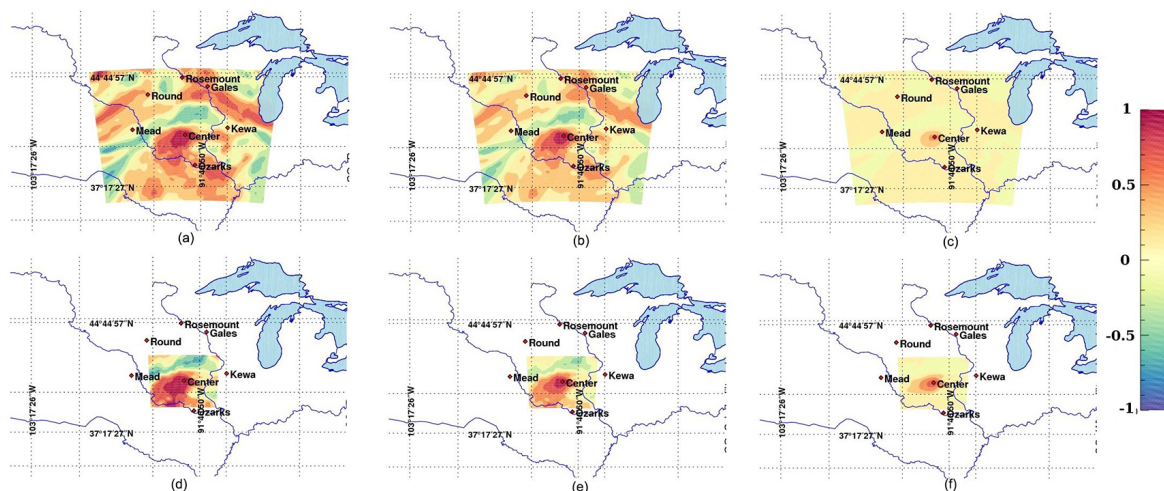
44°44'57"N
Rosemount
Gales
Round
Mead
Center
Kewa
103°17'26"W
91°40'50"W
Ozarks
37°17'27"N
(a)

44°44'57"N
Rosemount
Gales
Round
Mead
Center
Kewa
103°17'26"W
91°40'50"W
Ozarks
37°17'27"N
(b)

44°44'57"N
Rosemount
Gales
Round
Mead
Center
Kewa
103°17'26"W
91°40'50"W
Ozarks
37°17'27"N
(c)

1
0.5
0
-0.5
-1

44°44'57"N
Rosemount
Gales
Round
Mead
Center
Kewa
103°17'26"W
91°40'50"W
Ozarks
37°17'27"N
(d)

44°44'57"N
Rosemount
Gales
Round
Mead
Center
Kewa
103°17'26"W
91°40'50"W
Ozarks
37°17'27"N
(e)

44°44'57"N
Rosemount
Gales
Round
Mead
Center
Kewa
103°17'26"W
91°40'50"W
Ozarks
37°17'27"N
(f)